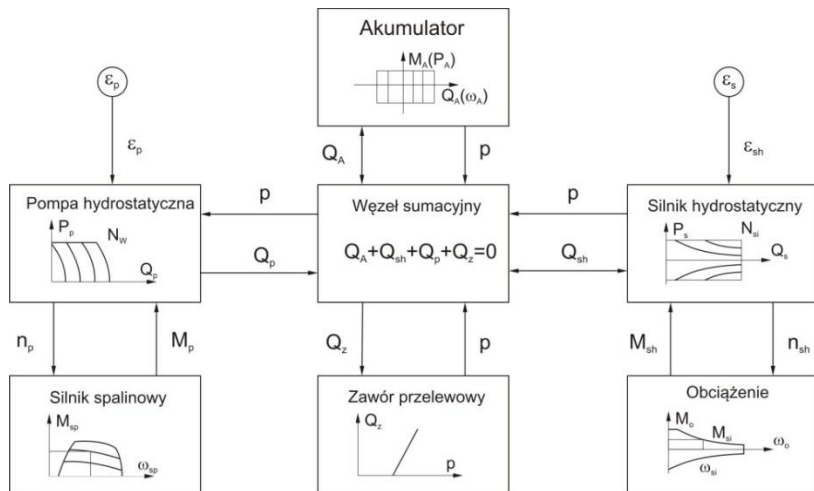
Akumulator

$M_A(P_A)$

$Q_A(\omega_A)$

$\varepsilon_p$

$\varepsilon_s$

$\varepsilon_p$

$Q_A$

p

$\varepsilon_{sh}$

Pompa hydrostatyczna

$P_p$

$N_W$

$Q_p$

p

$Q_p$

Węzeł sumacyjny

$Q_A+Q_{sh}+Q_p+Q_z=0$

p

$Q_{sh}$

Silnik hydrostatyczny

$P_s$

$N_{si}$

$Q_s$

$n_p$

$M_p$

$Q_z$

p

$M_{sh}$

$n_{sh}$

Silnik spalinowy

$M_{sp}$

$\omega_{sp}$

Zawór przelewowy

$Q_z$

p

Obciążenie

$M_o$

$M_{si}$

$\omega_o$

$\omega_{si}$